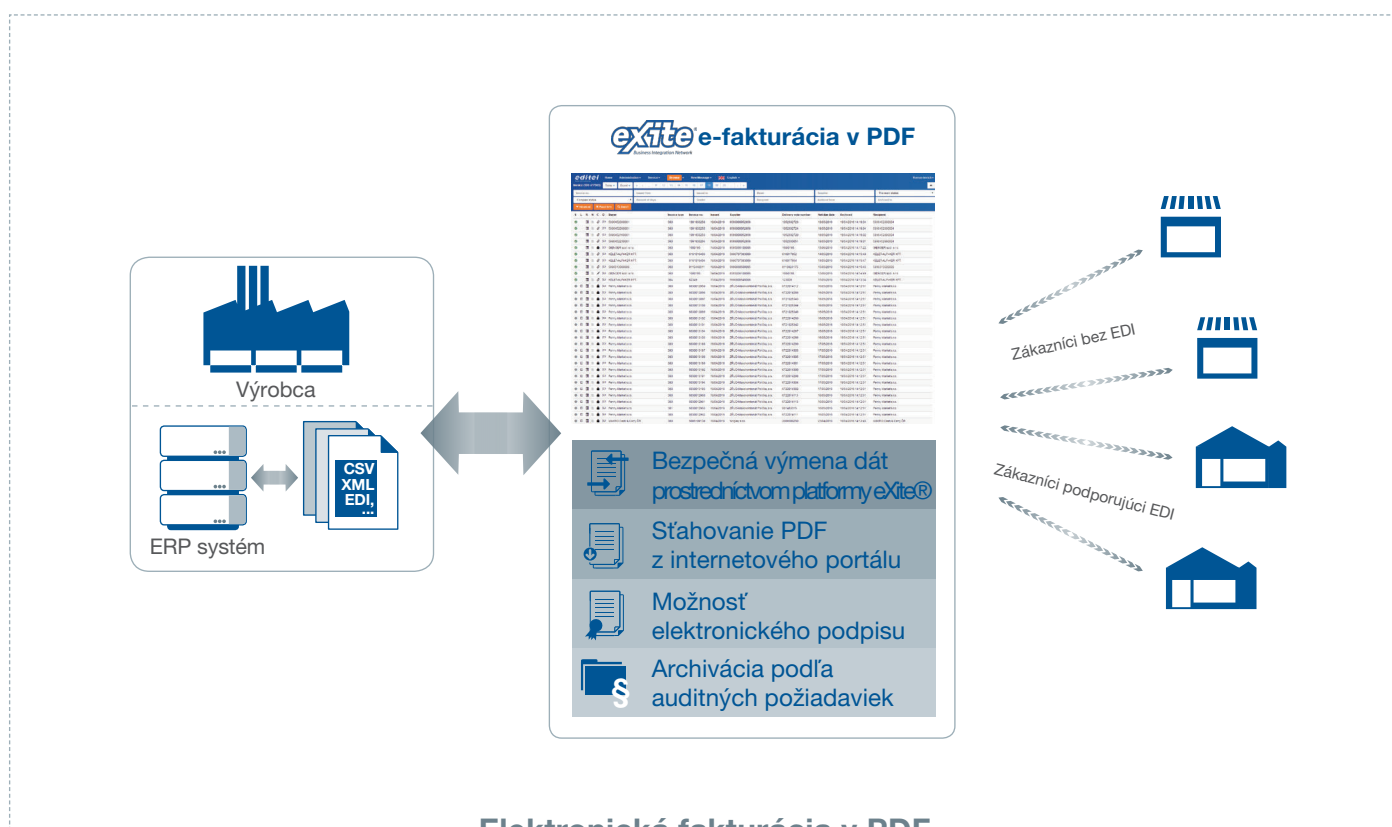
eXite® e-fakturácia v PDF
Business Integration Network

Výrobca

CSV
XML
EDI,
...

ERP systém

Bezpečná výmena dát prostredníctvom platformy eXite®

Sťahovanie PDF z internetového portálu

Možnosť elektronického podpisu

Archivácia podľa auditných požiadaviek

Zákazníci bez EDI

Zákazníci podporujúci EDI

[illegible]